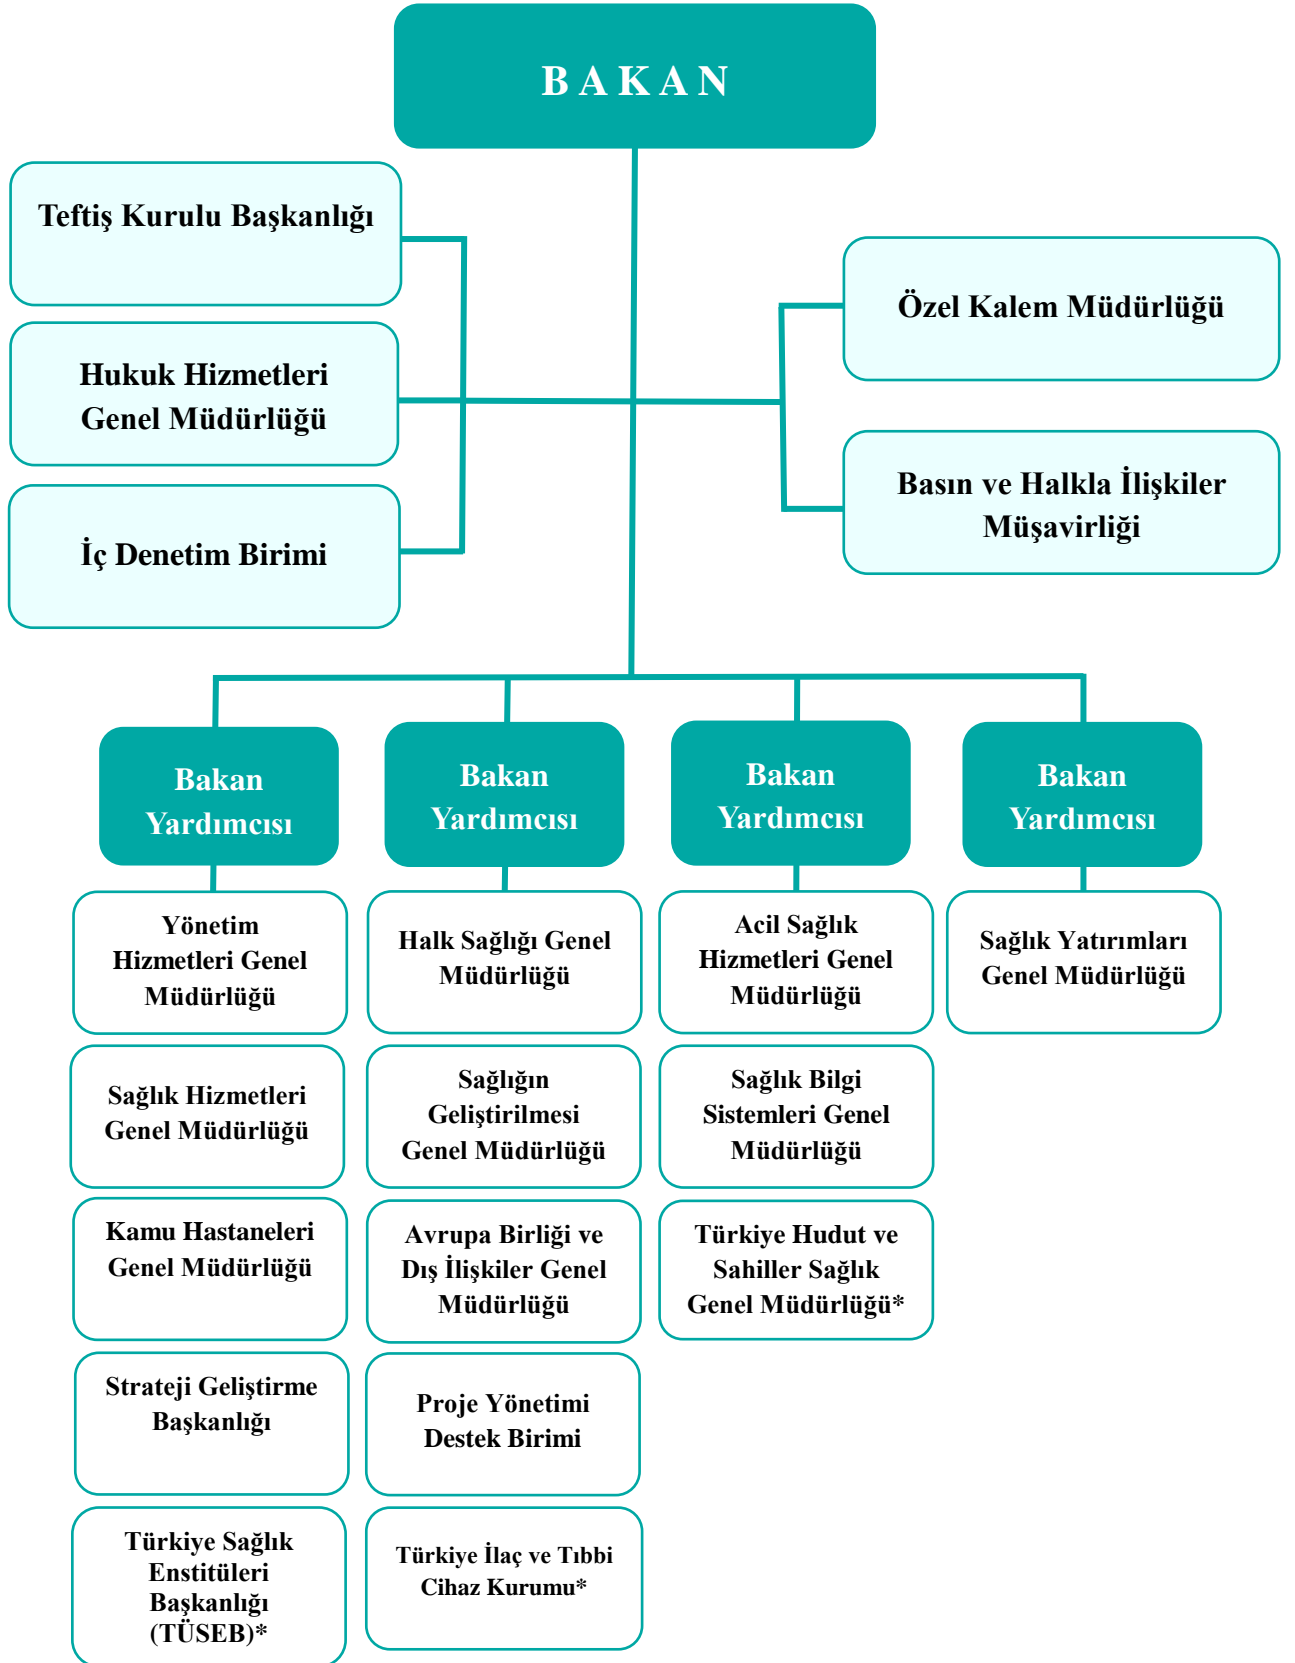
B A K A N

Teftiş Kurulu Başkanlığı

Hukuk Hizmetleri Genel Müdürlüğü

İç Denetim Birimi

Özel Kalem Müdürlüğü

Basın ve Halkla İlişkiler Müşavirliği

Bakan Yardımcısı

Yönetim Hizmetleri Genel Müdürlüğü

Sağlık Hizmetleri Genel Müdürlüğü

Kamu Hastaneleri Genel Müdürlüğü

Strateji Geliştirme Başkanlığı

Türkiye Sağlık Enstitüleri Başkanlığı (TÜSEB)*

Bakan Yardımcısı

Halk Sağlığı Genel Müdürlüğü

Sağlığın Geliştirilmesi Genel Müdürlüğü

Avrupa Birliği ve Dış İlişkiler Genel Müdürlüğü

Proje Yönetimi Destek Birimi

Türkiye İlaç ve Tıbbi Cihaz Kurumu*

Bakan Yardımcısı

Acil Sağlık Hizmetleri Genel Müdürlüğü

Sağlık Bilgi Sistemleri Genel Müdürlüğü

Türkiye Hudut ve Sahiller Sağlık Genel Müdürlüğü*

Bakan Yardımcısı

Sağlık Yatırımları Genel Müdürlüğü